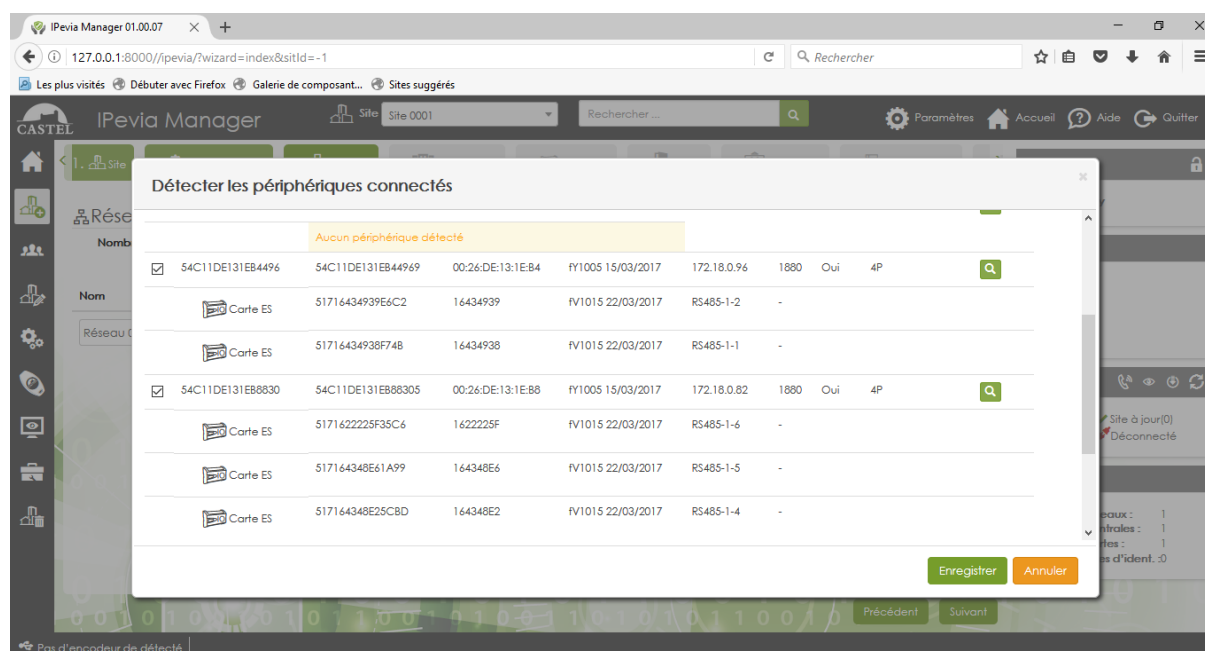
IPevia Manager 01.00.07 × +

127.0.0.1:8000//ipevia/?wizard=index&sitId=-1

Rechercher

Les plus visités Débuter avec Firefox Galerie de composant... Sites suggérés

CASTEL IPevia Manager Site Site 0001 Rechercher ... Paramètres Accueil Aide Quitter

1. Site

Rése

Nomb

Nom

Réseau 0

Détecter les périphériques connectés

×

Aucun périphérique détecté

| | | | | | | | | |
|---|---|---|---|---|---|---|---|---|
| ☑ 54C11DE131EB4496 | 54C11DE131EB44969 | 00:26:DE:13:1E:B4 | fY1005 15/03/2017 | 172.18.0.96 | 1880 | Oui | 4P | |
| Carte ES | 51716434939E6C2 | 16434939 | fV1015 22/03/2017 | RS485-1-2 | - | | | |
| Carte ES | 51716434938F74B | 16434938 | fV1015 22/03/2017 | RS485-1-1 | - | | | |
| ☑ 54C11DE131EB8830 | 54C11DE131EB88305 | 00:26:DE:13:1E:B8 | fY1005 15/03/2017 | 172.18.0.82 | 1880 | Oui | 4P | |
| Carte ES | 5171622225F35C6 | 1622225F | fV1015 22/03/2017 | RS485-1-6 | - | | | |
| Carte ES | 517164348E61A99 | 164348E6 | fV1015 22/03/2017 | RS485-1-5 | - | | | |
| Carte ES | 517164348E25CBD | 164348E2 | fV1015 22/03/2017 | RS485-1-4 | - | | | |

Enregistrer Annuler

Site à jour(0)
Déconnecté

eaux : 1
ntrales : 1
rtes : 1
es d'ident. :0

Précédent Suivant

Pas d'encodeur de détecté